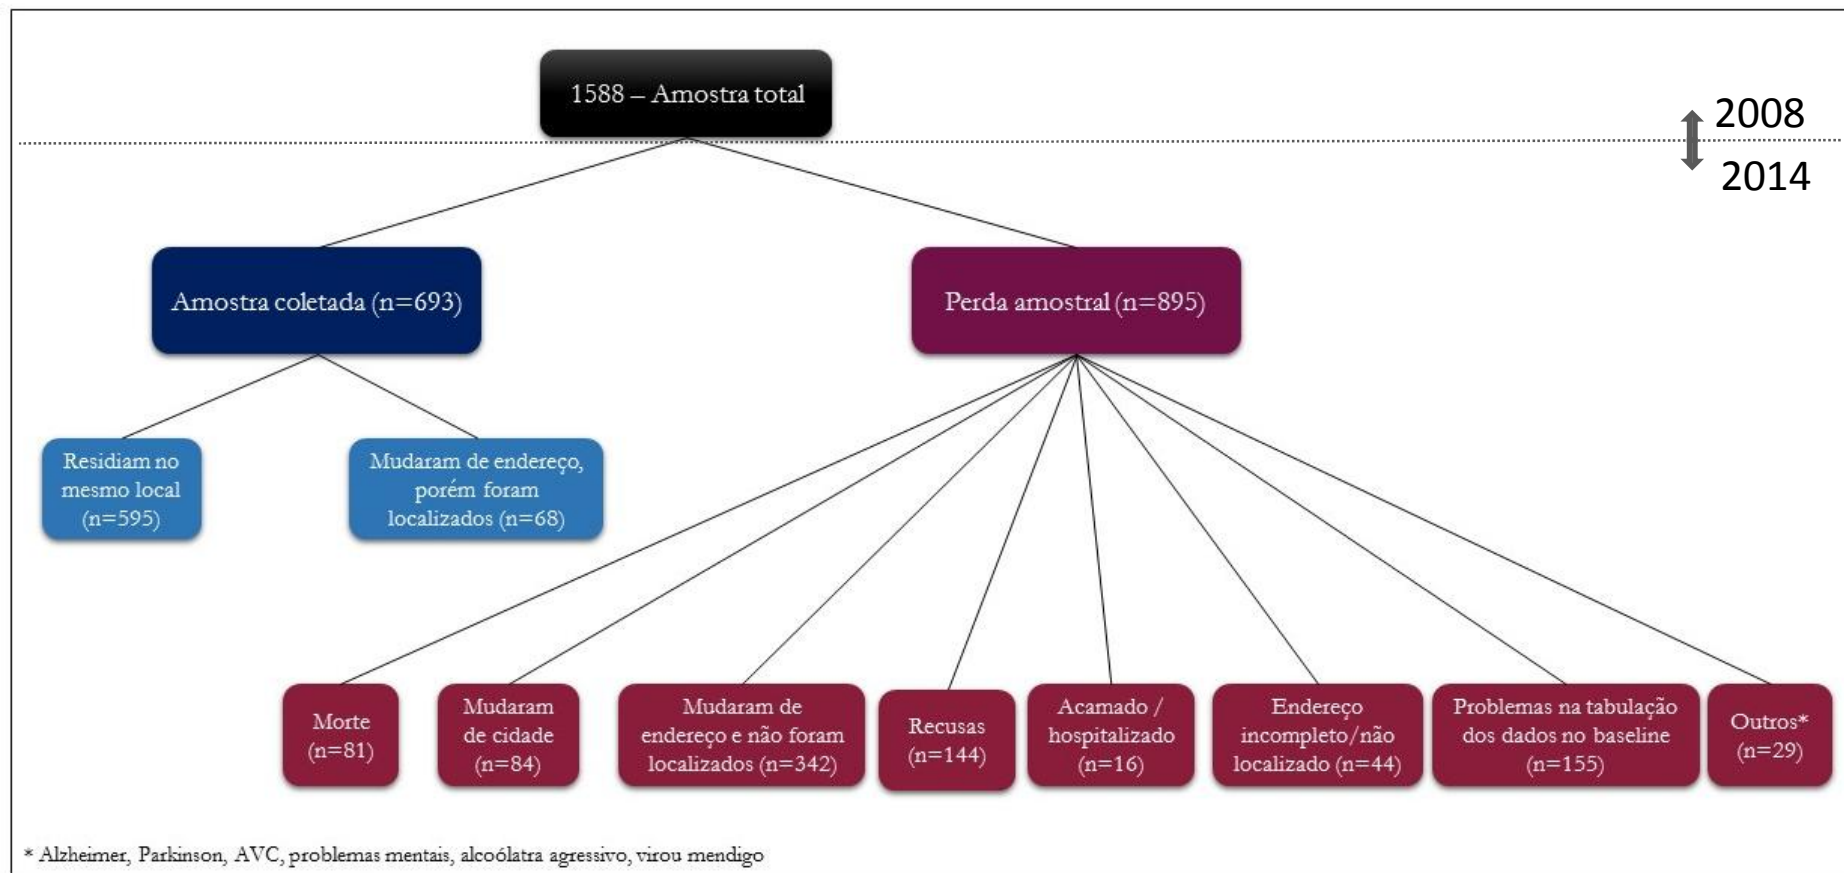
1588 – Amostra total

2008

2014

Amostra coletada (n=693)

Perda amostral (n=895)

Residiam no mesmo local (n=595)

Mudaram de endereço, porém foram localizados (n=68)

Morte (n=81)

Mudaram de cidade (n=84)

Mudaram de endereço e não foram localizados (n=342)

Recusas (n=144)

Acamado / hospitalizado (n=16)

Endereço incompleto/não localizado (n=44)

Problemas na tabulação dos dados no baseline (n=155)

Outros* (n=29)

* Alzheimer, Parkinson, AVC, problemas mentais, alcoólatra agressivo, virou mendigo